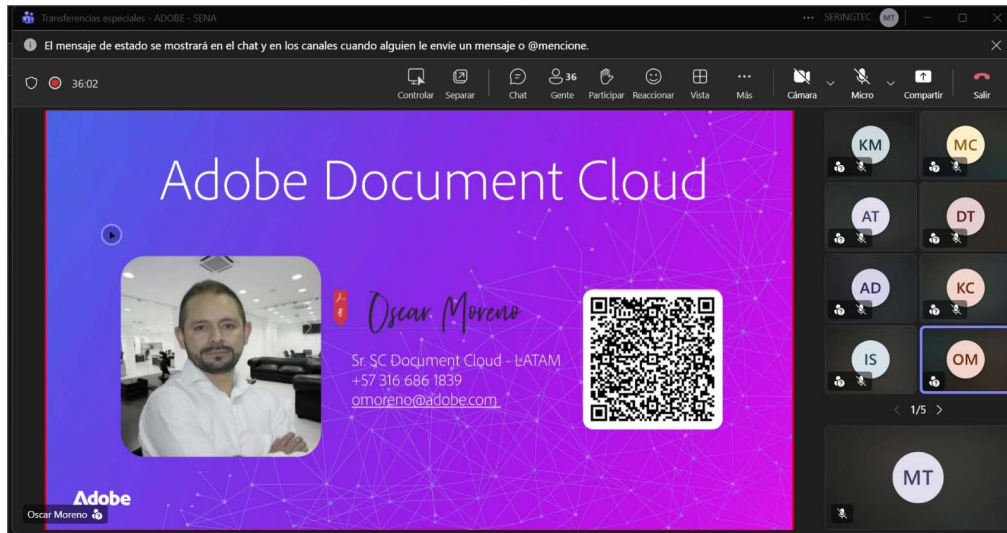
Transferencias especiales - ADOBE - SENA

... SERINGTEC MT

El mensaje de estado se mostrará en el chat y en los canales cuando alguien le envíe un mensaje o @mencione.

36:02

Controlar Separar Chat 36 Gente Participar Reaccionar Vista Más Cámara Micro Compartir Salir

Adobe Document Cloud

Oscar Moreno

Sr. SC Document Cloud - LATAM
+57 316 686 1839
omoreno@adobe.com

Adobe

Oscar Moreno

KM MC AT DT AD KC IS OM

1/5

MT